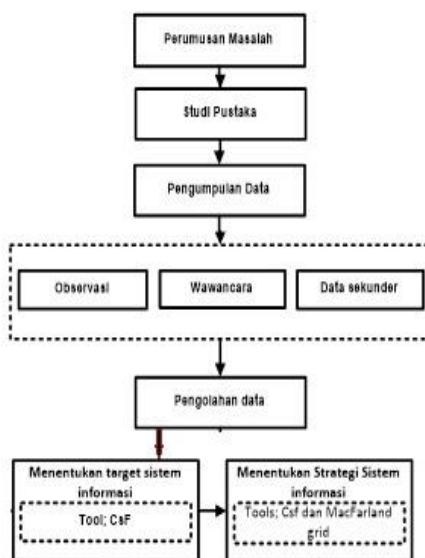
Perumusan Masalah

Studi Pustaka

Pengumpulan Data

Obsorvasi

Wawancara

Data sekunder

Pengolahan data

Menentukan target sistem informasi

Tool; CsF

Menentukan Strategi Sistem informasi

Tools; Csf dan MacFarland grid